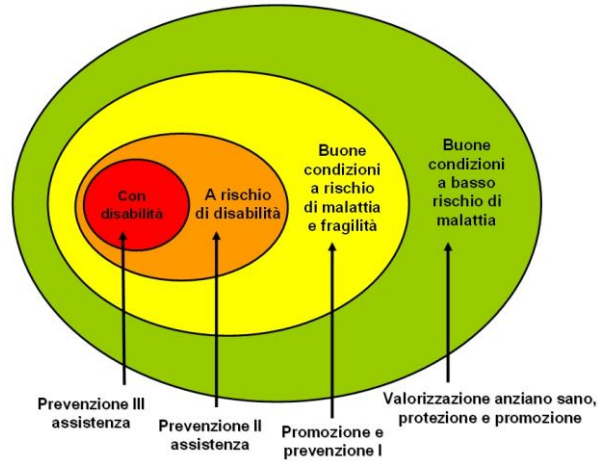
Con disabilità

A rischio di disabilità

Buone condizioni a rischio di malattia e fragilità

Buone condizioni a basso rischio di malattia

Prevenzione III assistenza

Prevenzione II assistenza

Promozione e prevenzione I

Valorizzazione anziano sano, protezione e promozione